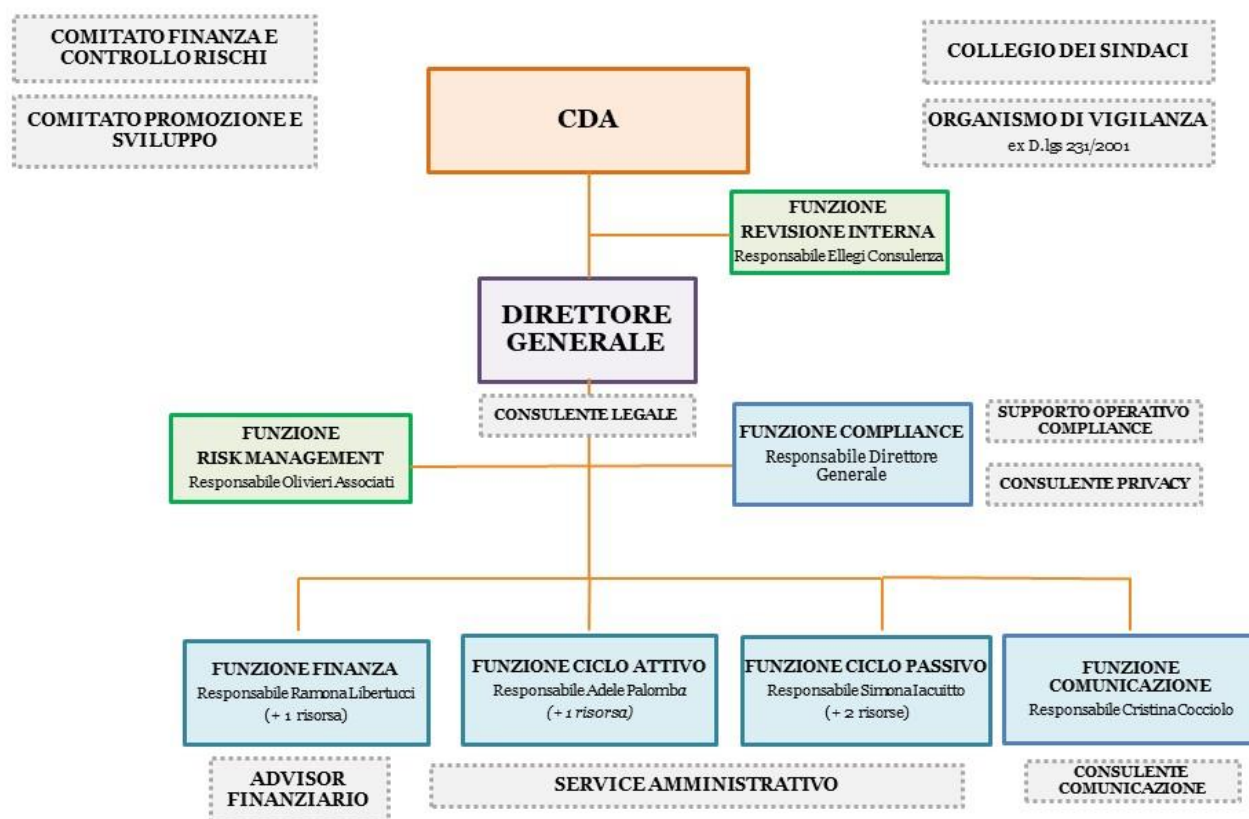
COMITATO FINANZA E CONTROLLO RISCHI

COMITATO PROMOZIONE E SVILUPPO

CDA

COLLEGIO DEI SINDACI

ORGANISMO DI VIGILANZA
ex D.lgs 231/2001

FUNZIONE REVISIONE INTERNA
Responsabile Ellegi Consulenza

DIRETTORE GENERALE

CONSULENTE LEGALE

FUNZIONE RISK MANAGEMENT
Responsabile Olivieri Associati

FUNZIONE COMPLIANCE
Responsabile Direttore Generale

SUPPORTO OPERATIVO COMPLIANCE

CONSULENTE PRIVACY

FUNZIONE FINANZA
Responsabile Ramona Libertucci
(+ 1 risorsa)

FUNZIONE CICLO ATTIVO
Responsabile Adele Palomba
(+ 1 risorsa)

FUNZIONE CICLO PASSIVO
Responsabile Simona Iacuitto
(+ 2 risorse)

FUNZIONE COMUNICAZIONE
Responsabile Cristina Cocciolo

ADVISOR FINANZIARIO

SERVICE AMMINISTRATIVO

CONSULENTE COMUNICAZIONE